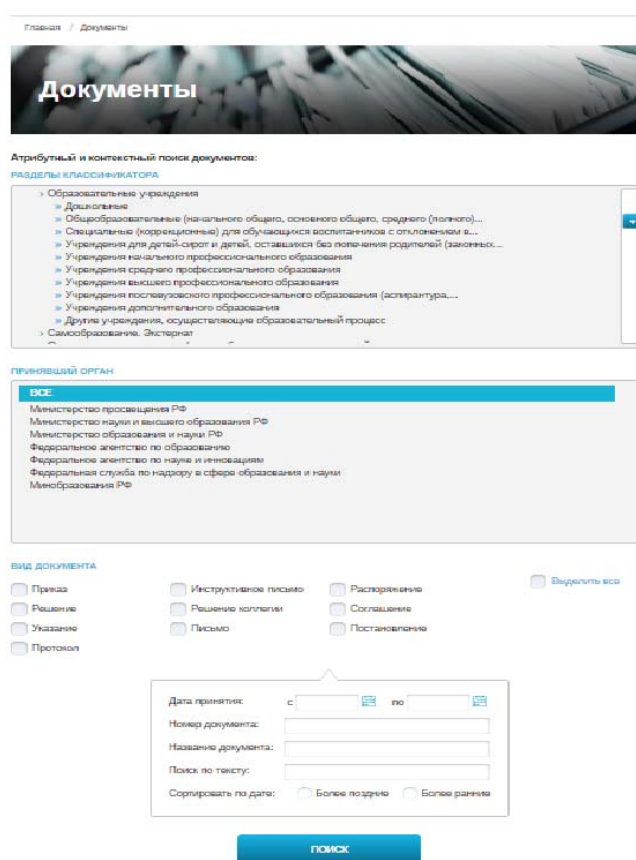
Главная / Документы

Документы

Атрибутный и контекстный поиск документов:

РАЗДЕЛЫ КЛАССИФИКАТОРА

› Образовательные учреждения
» Дошкольные
» Общеобразовательные (начального общего, основного общего, среднего (полного)...
» Специальные (коррекционные) для обучающихся воспитанников с отклонением в...
» Учреждения для детей-сирот и детей, оставшихся без попечения родителей (законных...
» Учреждения начального профессионального образования
» Учреждения среднего профессионального образования
» Учреждения высшего профессионального образования
» Учреждения послевузовского профессионального образования (аспирантура,...
» Учреждения дополнительного образования
» Другие учреждения, осуществляющие образовательный процесс
› Самообразование. Экстернат
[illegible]

ПРИНЯВШИЙ ОРГАН

ВСЕ
Министерство просвещения РФ
Министерство науки и высшего образования РФ
Министерство образования и науки РФ
Федеральное агентство по образованию
Федеральное агентство по науке и инновациям
Федеральная служба по надзору в сфере образования и науки
Минобразования РФ

ВИД ДОКУМЕНТА

Приказ
Инструктивное письмо
Распоряжение
Выделить все
Решение
Решение коллегии
Соглашение
Указание
Письмо
Постановление
Протокол

Дата принятия: с по
Номер документа:
Название документа:
Поиск по тексту:
Сортировать по дате: Более поздние Более ранние

ПОИСК